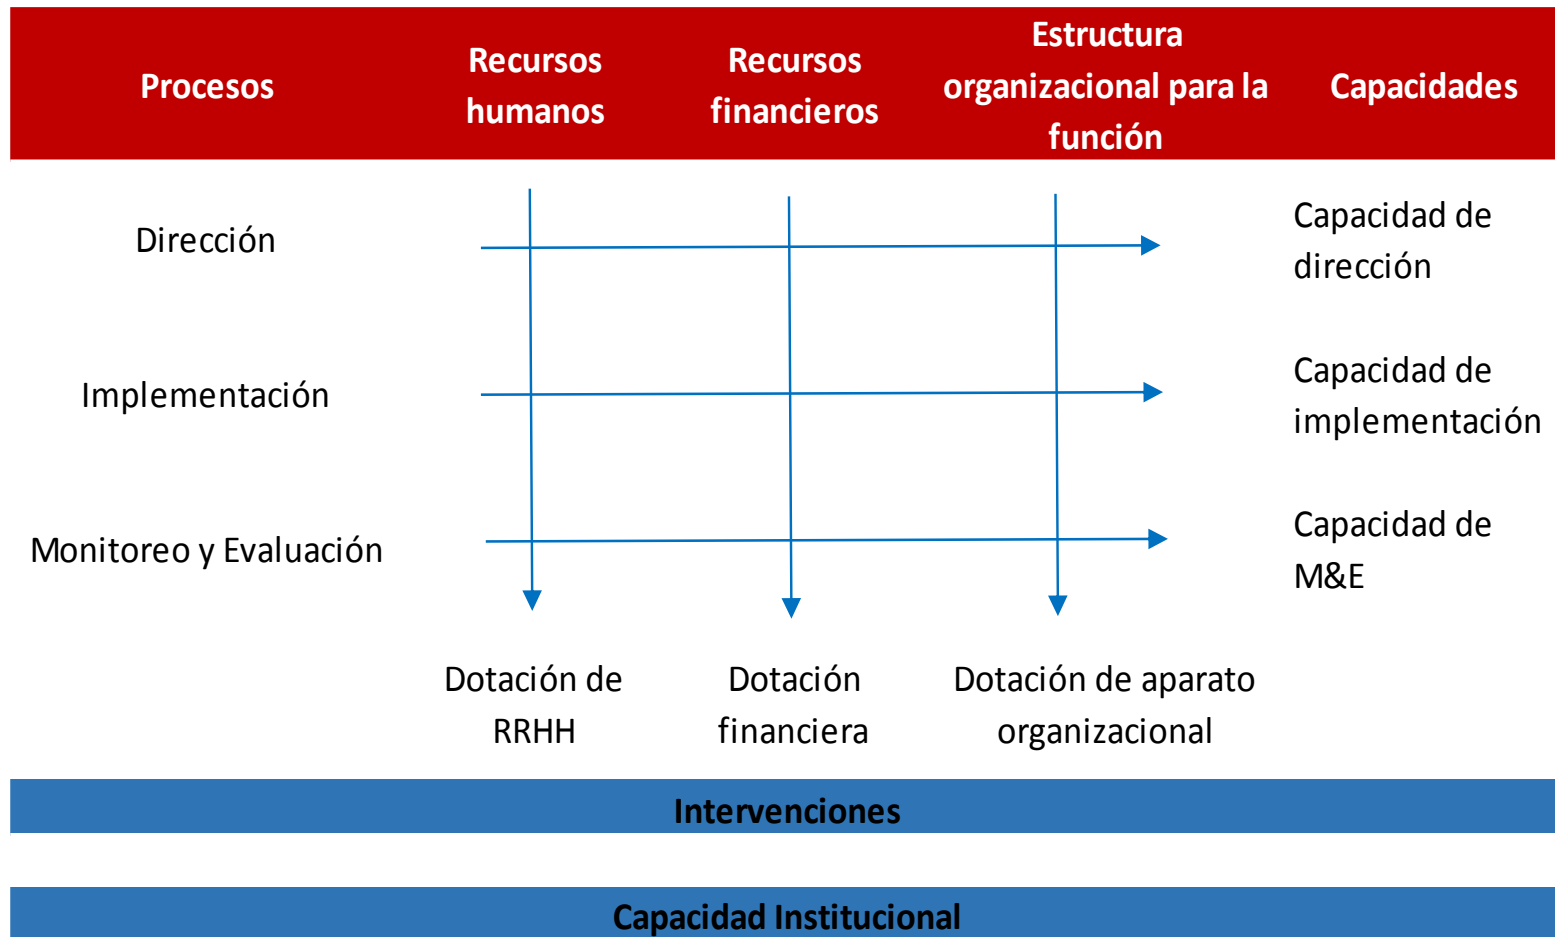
| Procesos | Recursos humanos | Recursos financieros | Estructura organizacional para la función | Capacidades |
|---|---|---|---|---|
| Dirección | | | | Capacidad de dirección |
| Implementación | | | | Capacidad de implementación |
| Monitoreo y Evaluación | | | | Capacidad de M&E |
| | Dotación de RRHH | Dotación financiera | Dotación de aparato organizacional | |

Intervenciones

Capacidad Institucional